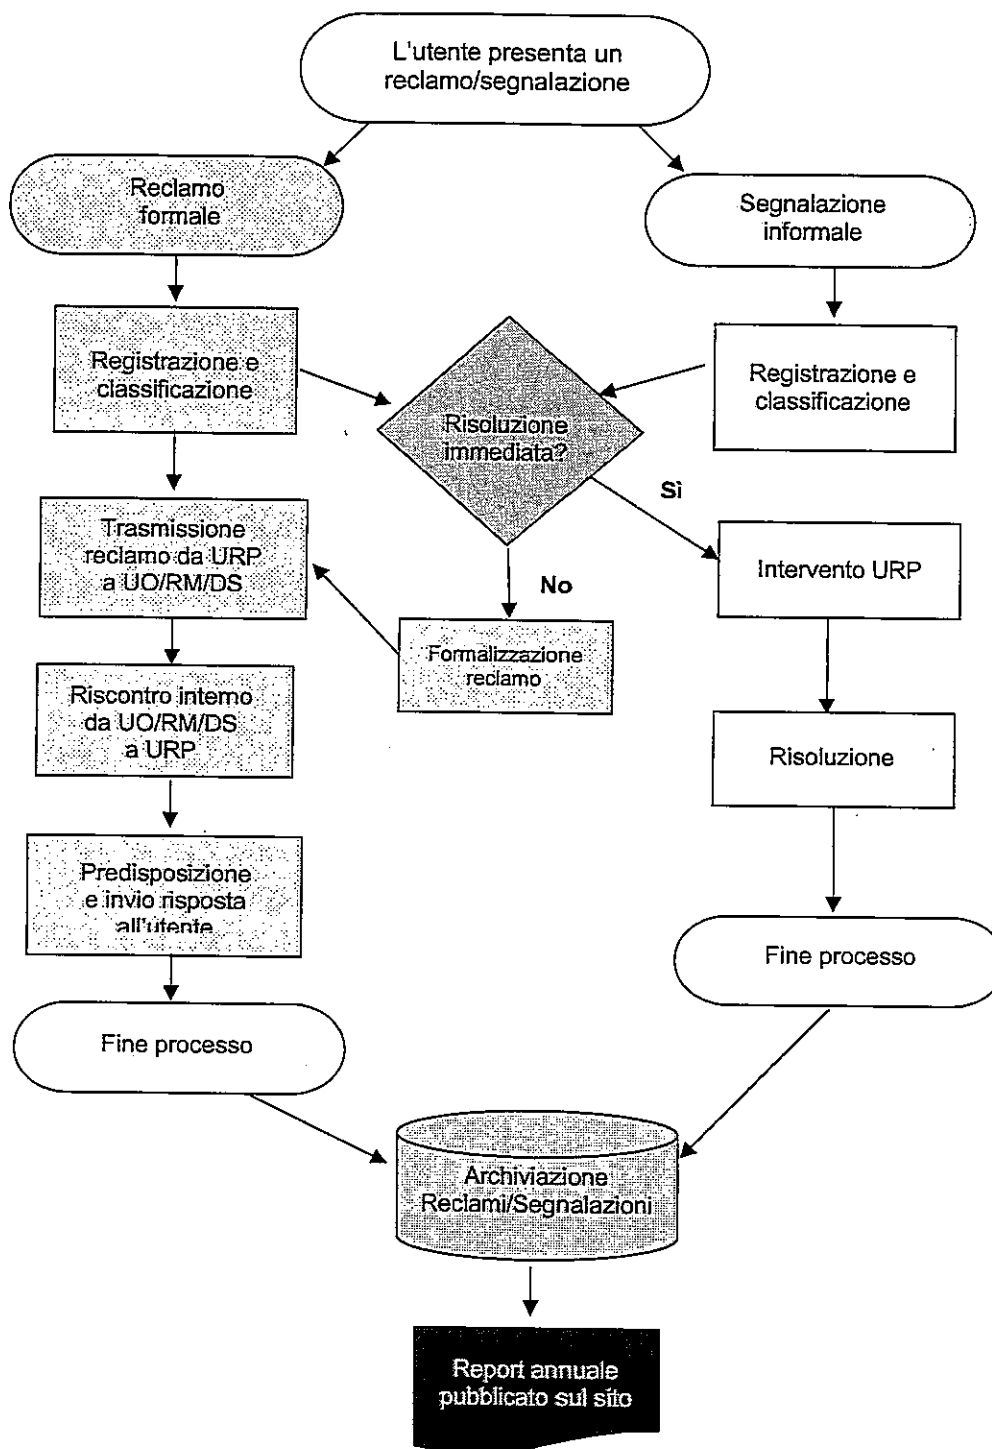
L'utente presenta un reclamo/segnalazione

Reclamo formale

Segnalazione informale

Registrazione e classificazione

Risoluzione immediata?

Registrazione e classificazione

Sì

Trasmissione reclamo da URP a UO/RM/DS

No

Intervento URP

Formalizzazione reclamo

Riscontro interno da UO/RM/DS a URP

Risoluzione

Predisposizione e invio risposta all'utente

Fine processo

Fine processo

Archiviazione Reclami/Segnalazioni

Report annuale pubblicato sul sito